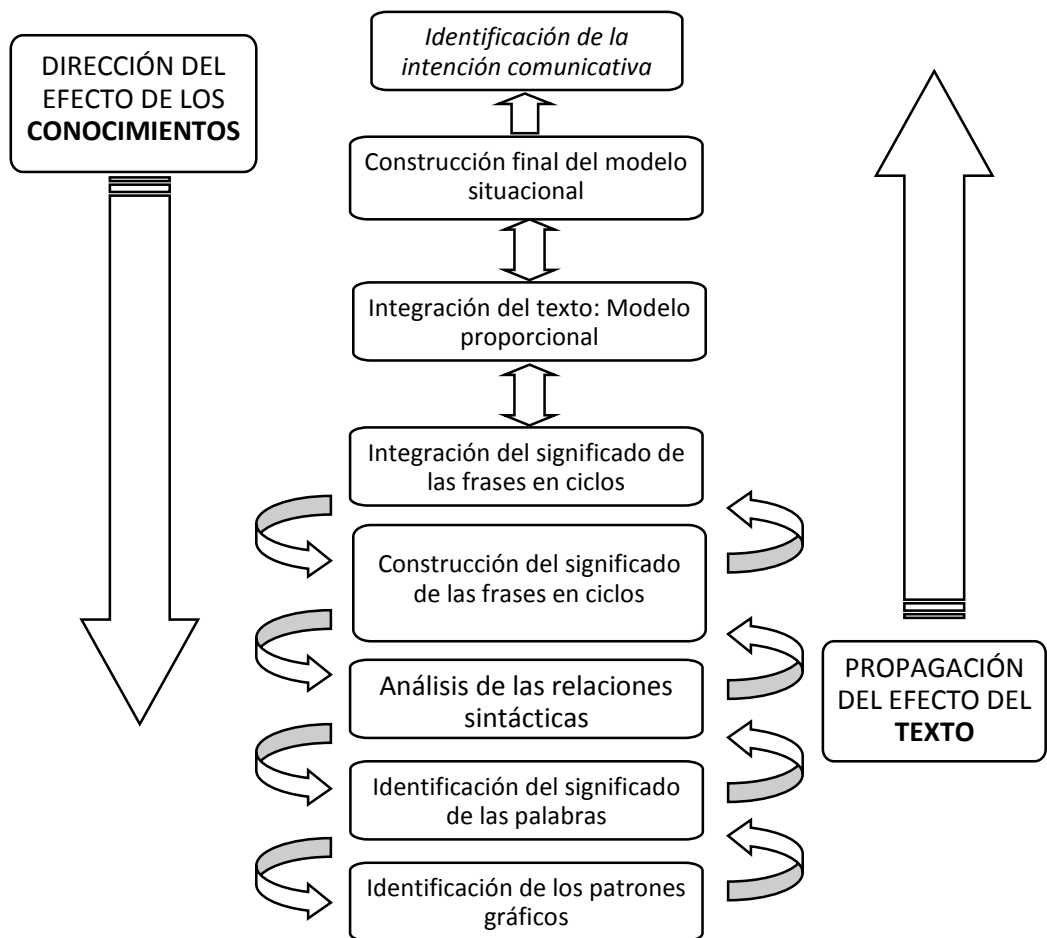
DIRECCIÓN DEL EFECTO DE LOS **CONOCIMIENTOS**

*Identificación de la intención comunicativa*

Construcción final del modelo situacional

Integración del texto: Modelo proporcional

Integración del significado de las frases en ciclos

Construcción del significado de las frases en ciclos

Análisis de las relaciones sintácticas

Identificación del significado de las palabras

Identificación de los patrones gráficos

PROPAGACIÓN DEL EFECTO DEL **TEXTO**